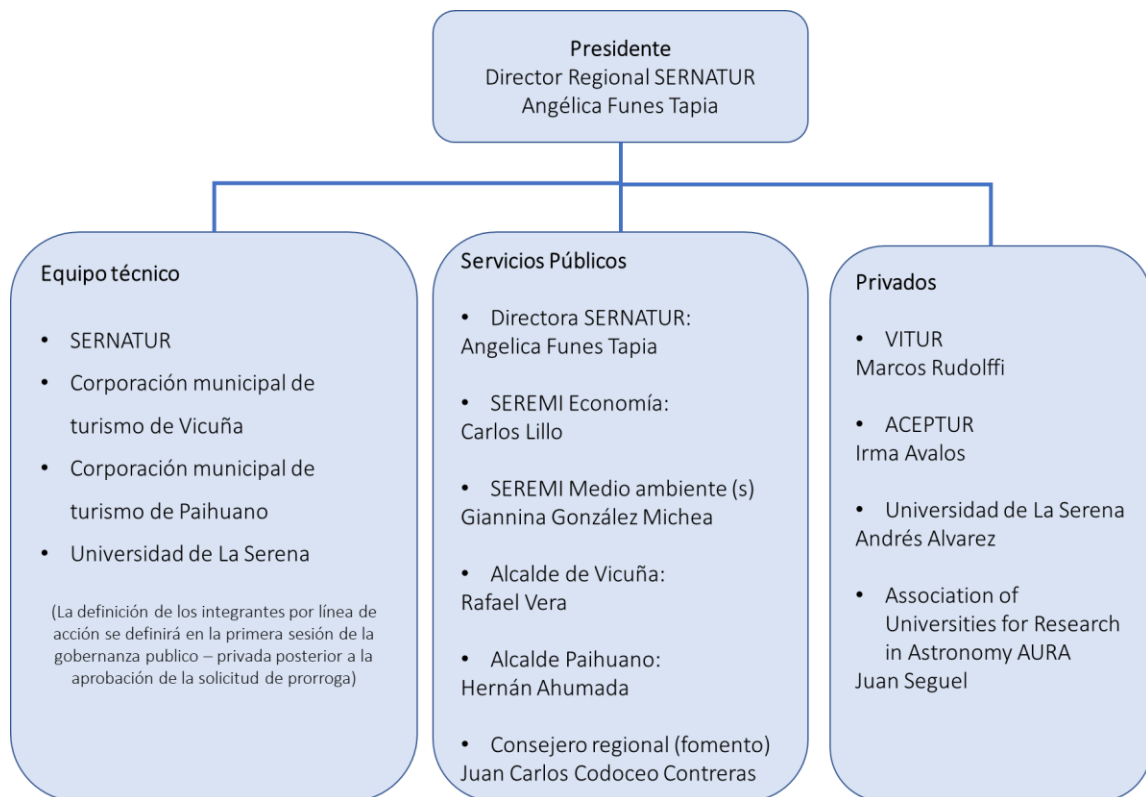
Presidente
Director Regional SERNATUR
Angélica Funes Tapia

Equipo técnico

- SERNATUR
- Corporación municipal de turismo de Vicuña
- Corporación municipal de turismo de Paihuano
- Universidad de La Serena

(La definición de los integrantes por línea de acción se definirá en la primera sesión de la gobernanza publico – privada posterior a la aprobación de la solicitud de prorroga)

Servicios Públicos

- Directora SERNATUR:
Angelica Funes Tapia

- SEREMI Economía:
Carlos Lillo

- SEREMI Medio ambiente (s)
Giannina González Michea

- Alcalde de Vicuña:
Rafael Vera

- Alcalde Paihuano:
Hernán Ahumada

- Consejero regional (fomento)
Juan Carlos Codoceo Contreras

Privados

- VITUR
Marcos Rudolffi

- ACEPTUR
Irma Avalos

- Universidad de La Serena
Andrés Alvarez

- Association of Universities for Research in Astronomy AURA
Juan Seguel